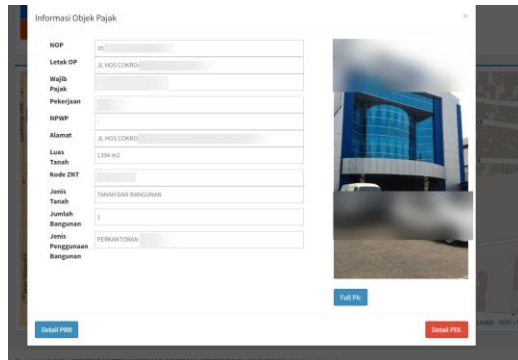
Informasi Objek Pajak

×

NOP
35 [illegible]

Letak OP
JL HOS COKRO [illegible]

Wajib Pajak
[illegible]

Pekerjaan
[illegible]

NPWP
-

Alamat
JL HOS COKRO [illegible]

Luas Tanah
1394 m2

Kode ZNT
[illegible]

Jenis Tanah
TANAH DAN BANGUNAN

Jumlah Bangunan
1

Jenis Penggunaan Bangunan
PERKANTORAN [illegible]

Full Pic

Detail PBB

Detail PDL